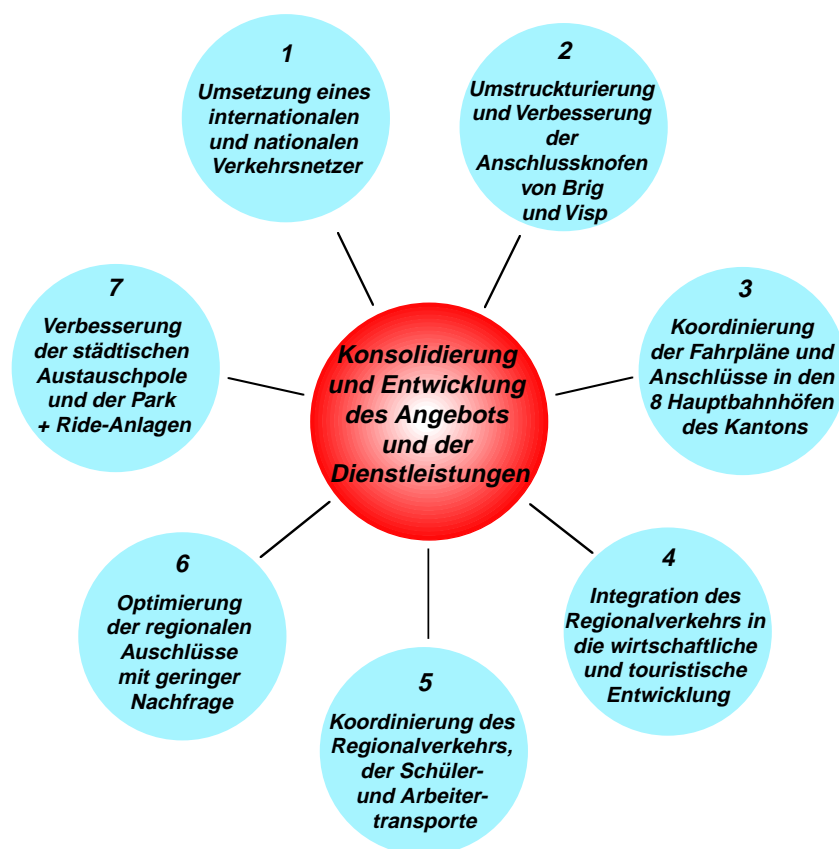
Konsolidierung und Entwicklung des Angebots und der Dienstleistungen

1
Umsetzung eines internationalen und nationalen Verkehrsnetzer

2
Umstruckturierung und Verbesserung der Anschlussknofen von Brig und Visp

3
Koordinierung der Fahrpläne und Anschlüsse in den 8 Hauptbahnhöfen des Kantons

4
Integration des Regionalverkehrs in die wirtschaftliche und touristische Entwicklung

5
Koordinierung des Regionalverkehrs, der Schüler- und Arbeiter-transporte

6
Optimierung der regionalen Auschlüsse mit geringer Nachfrage

7
Verbesserung der städtischen Austauschpole und der Park + Ride-Anlagen